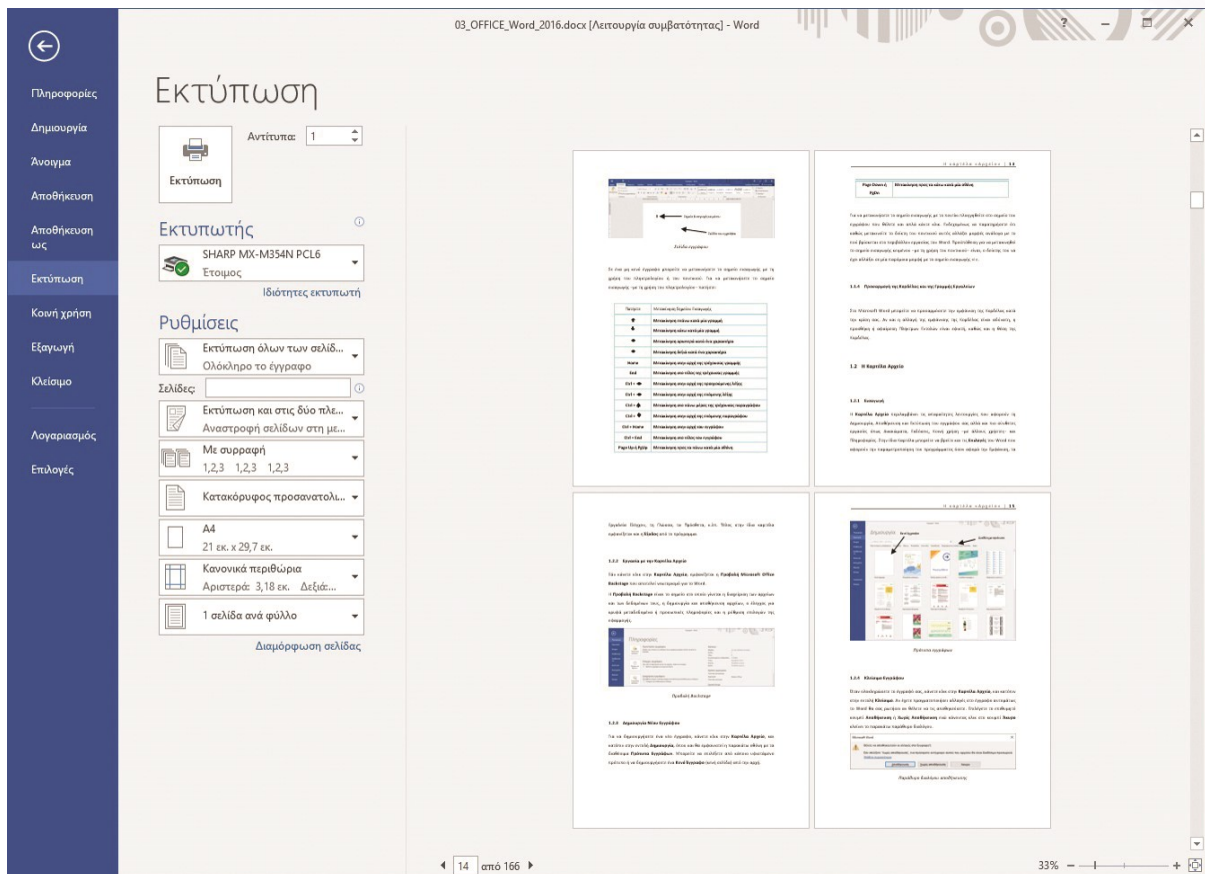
03_OFFICE_Word_2016.docx [Λειτουργία συμβατότητας] - Word

?

Πληροφορίες
Δημιουργία
Άνοιγμα
Αποθήκευση
Αποθήκευση ως
Εκτύπωση
Κοινή χρήση
Εξαγωγή
Κλείσιμο
Λογαριασμός
Επιλογές

Εκτύπωση

Αντίτυπα: 1

Εκτύπωση

Εκτυπωτής

SHARP MX-M354N PCL6
Έτοιμος

Ιδιότητες εκτυπωτή

Ρυθμίσεις

Εκτύπωση όλων των σελίδ...
Ολόκληρο το έγγραφο

Σελίδες:

Εκτύπωση και στις δύο πλε...
Αναστροφή σελίδων στη με...

Με συρραφή
1,2,3 1,2,3 1,2,3

Κατακόρυφος προσανατολι...

A4
21 εκ. x 29,7 εκ.

Κανονικά περιθώρια
Αριστερά: 3,18 εκ. Δεξιά:...

1 σελίδα ανά φύλλο

Διαμόρφωση σελίδας

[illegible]

14 από 166

33%